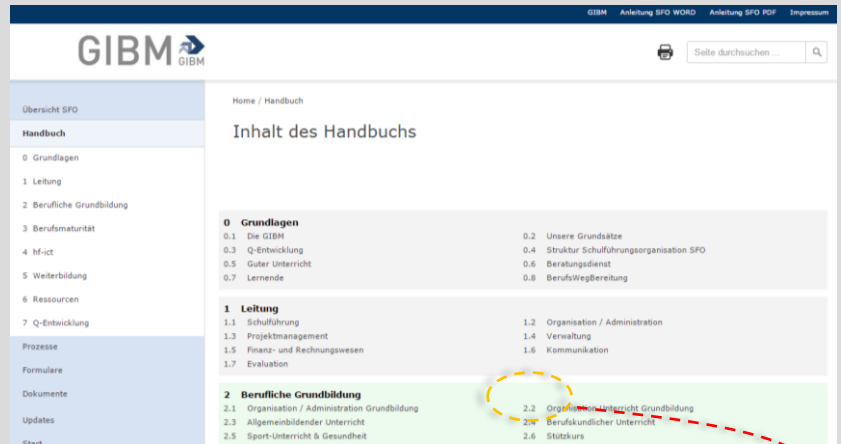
GIBM Anleitung SFO WORD Anleitung SFO PDF Impressum

GIBM GIBM

Seite durchsuchen ...

Übersicht SFO
Handbuch
0 Grundlagen
1 Leitung
2 Berufliche Grundbildung
3 Berufsmaturität
4 hf-ict
5 Weiterbildung
6 Ressourcen
7 Q-Entwicklung
Prozesse
Formulare
Dokumente
Updates
Start

Home / Handbuch

Inhalt des Handbuchs

0 Grundlagen
0.1 Die GIBM
0.2 Unsere Grundsätze
0.3 Q-Entwicklung
0.4 Struktur Schulführungsorganisation SFO
0.5 Guter Unterricht
0.6 Beratungsdienst
0.7 Lernende
0.8 BerufsWegBereitung

1 Leitung
1.1 Schulführung
1.2 Organisation / Administration
1.3 Projektmanagement
1.4 Verwaltung
1.5 Finanz- und Rechnungswesen
1.6 Kommunikation
1.7 Evaluation

2 Berufliche Grundbildung
2.1 Organisation / Administration Grundbildung
2.2 Organisation Unterricht Grundbildung
2.3 Allgemeinbildender Unterricht
2.4 Berufskundlicher Unterricht
2.5 Sport-Unterricht & Gesundheit
2.6 Stützkurs